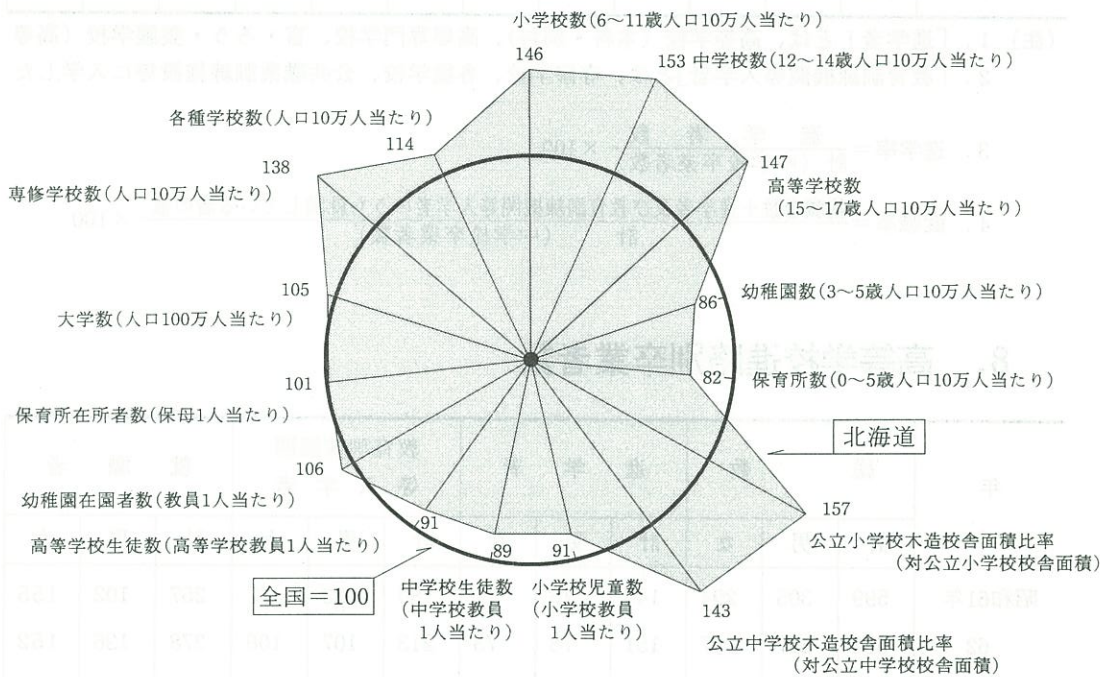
小学校数(6～11歳人口10万人当たり)
146
153 中学校数(12～14歳人口10万人当たり)
各種学校数(人口10万人当たり)
114
138
専修学校数(人口10万人当たり)
147
高等学校数
(15～17歳人口10万人当たり)
105
大学数(人口100万人当たり)
86
幼稚園数(3～5歳人口10万人当たり)
101
82
保育所数(0～5歳人口10万人当たり)
保育所在所者数(保母1人当たり)
北海道
106
幼稚園在園者数(教員1人当たり)
157
91
高等学校生徒数(高等学校教員1人当たり)
公立小学校木造校舎面積比率
(対公立小学校校舎面積)
89
91
全国＝100
中学校生徒数
(中学校教員
1人当たり)
小学校児童数
(小学校教員
1人当たり)
143
公立中学校木造校舎面積比率
(対公立中学校校舎面積)